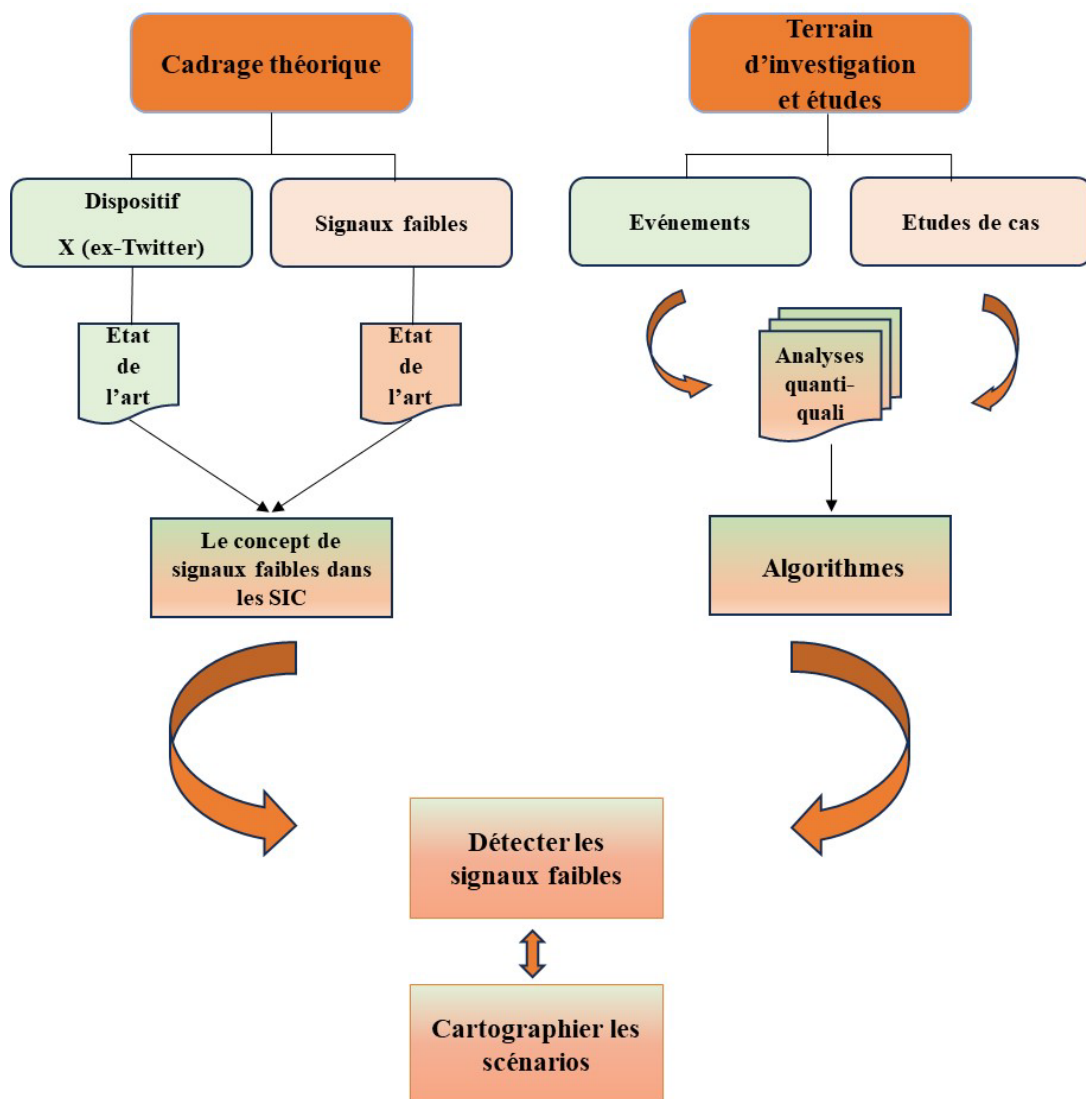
Cadrage théorique

Terrain d'investigation et études

Dispositif X (ex-Twitter)

Signaux faibles

Evénements

Etudes de cas

Etat de l'art

Etat de l'art

Analyses quanti-quali

Le concept de signaux faibles dans les SIC

Algorithmes

Détecter les signaux faibles

Cartographier les scénarios